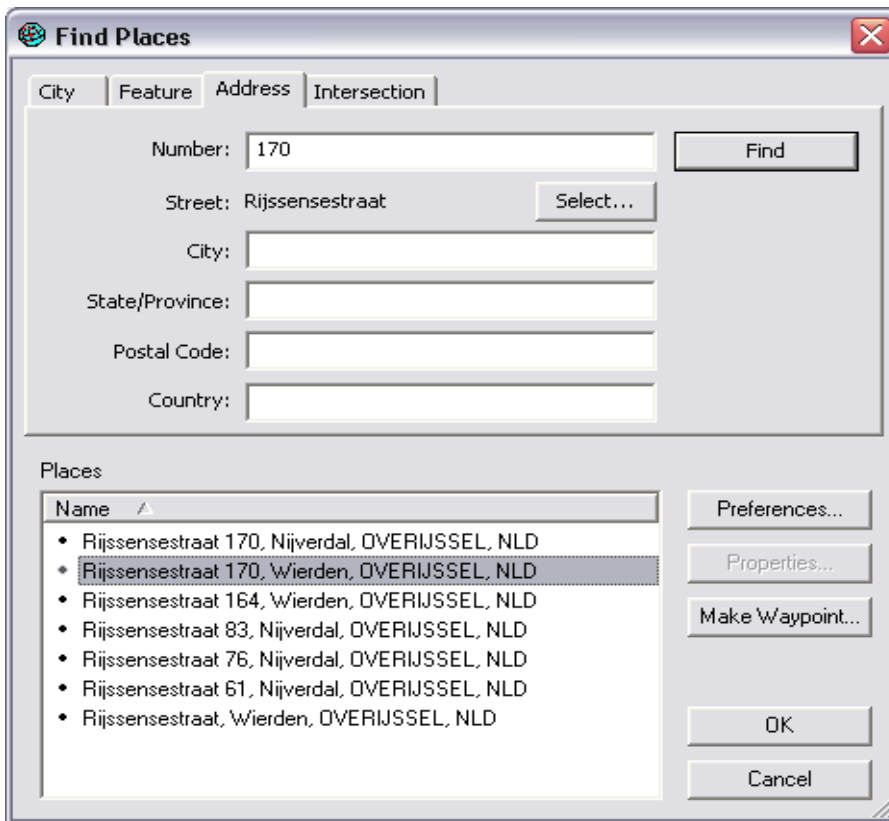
Find Places

City | Feature | Address | Intersection

Number: 170

Find

Street: Rijssensestraat

Select...

City:

State/Province:

Postal Code:

Country:

Places

Name

• Rijssensestraat 170, Nijverdal, OVERIJSSEL, NLD
• Rijssensestraat 170, Wierden, OVERIJSSEL, NLD
• Rijssensestraat 164, Wierden, OVERIJSSEL, NLD
• Rijssensestraat 83, Nijverdal, OVERIJSSEL, NLD
• Rijssensestraat 76, Nijverdal, OVERIJSSEL, NLD
• Rijssensestraat 61, Nijverdal, OVERIJSSEL, NLD
• Rijssensestraat, Wierden, OVERIJSSEL, NLD

Preferences...

Properties...

Make Waypoint...

OK

Cancel